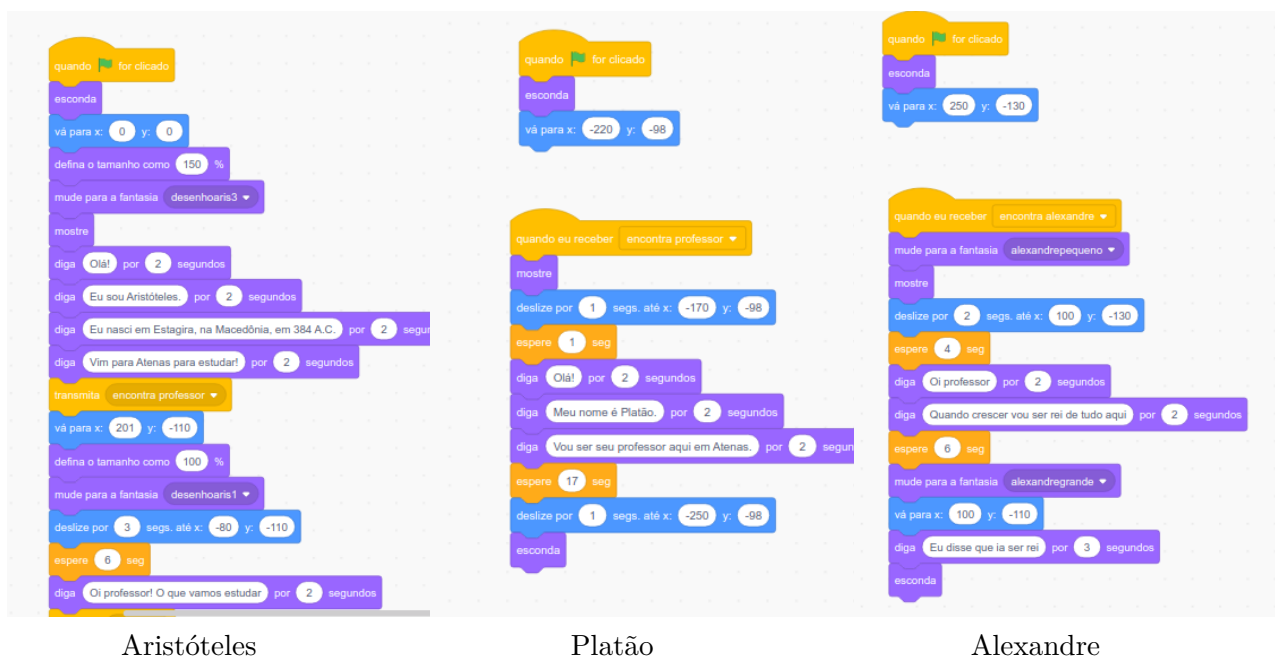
quando [flag] for clicado
esconda
vá para x: 0 y: 0
defina o tamanho como 150 %
mude para a fantasia desenhoaris3
mostre
diga Olá! por 2 segundos
diga Eu sou Aristóteles. por 2 segundos
diga Eu nasci em Estagira, na Macedônia, em 384 A.C. por 2 segun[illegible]
diga Vim para Atenas para estudar! por 2 segundos
transmita encontra professor
vá para x: 201 y: -110
defina o tamanho como 100 %
mude para a fantasia desenhoaris1
deslize por 3 segs. até x: -80 y: -110
espere 6 seg
diga Oi professor! O que vamos estudar por 2 segundos

quando [flag] for clicado
esconda
vá para x: -220 y: -98

quando eu receber encontra professor
mostre
deslize por 1 segs. até x: -170 y: -98
espere 1 seg
diga Olá! por 2 segundos
diga Meu nome é Platão. por 2 segundos
diga Vou ser seu professor aqui em Atenas. por 2 segun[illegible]
espere 17 seg
deslize por 1 segs. até x: -250 y: -98
esconda

quando [flag] for clicado
esconda
vá para x: 250 y: -130

quando eu receber encontra alexandre
mude para a fantasia alexandrepequeno
mostre
deslize por 2 segs. até x: 100 y: -130
espere 4 seg
diga Oi professor por 2 segundos
diga Quando crescer vou ser rei de tudo aqui por 2 segundos
espere 6 seg
mude para a fantasia alexandregrande
vá para x: 100 y: -110
diga Eu disse que ia ser rei por 3 segundos
esconda

Aristóteles

Platão

Alexandre